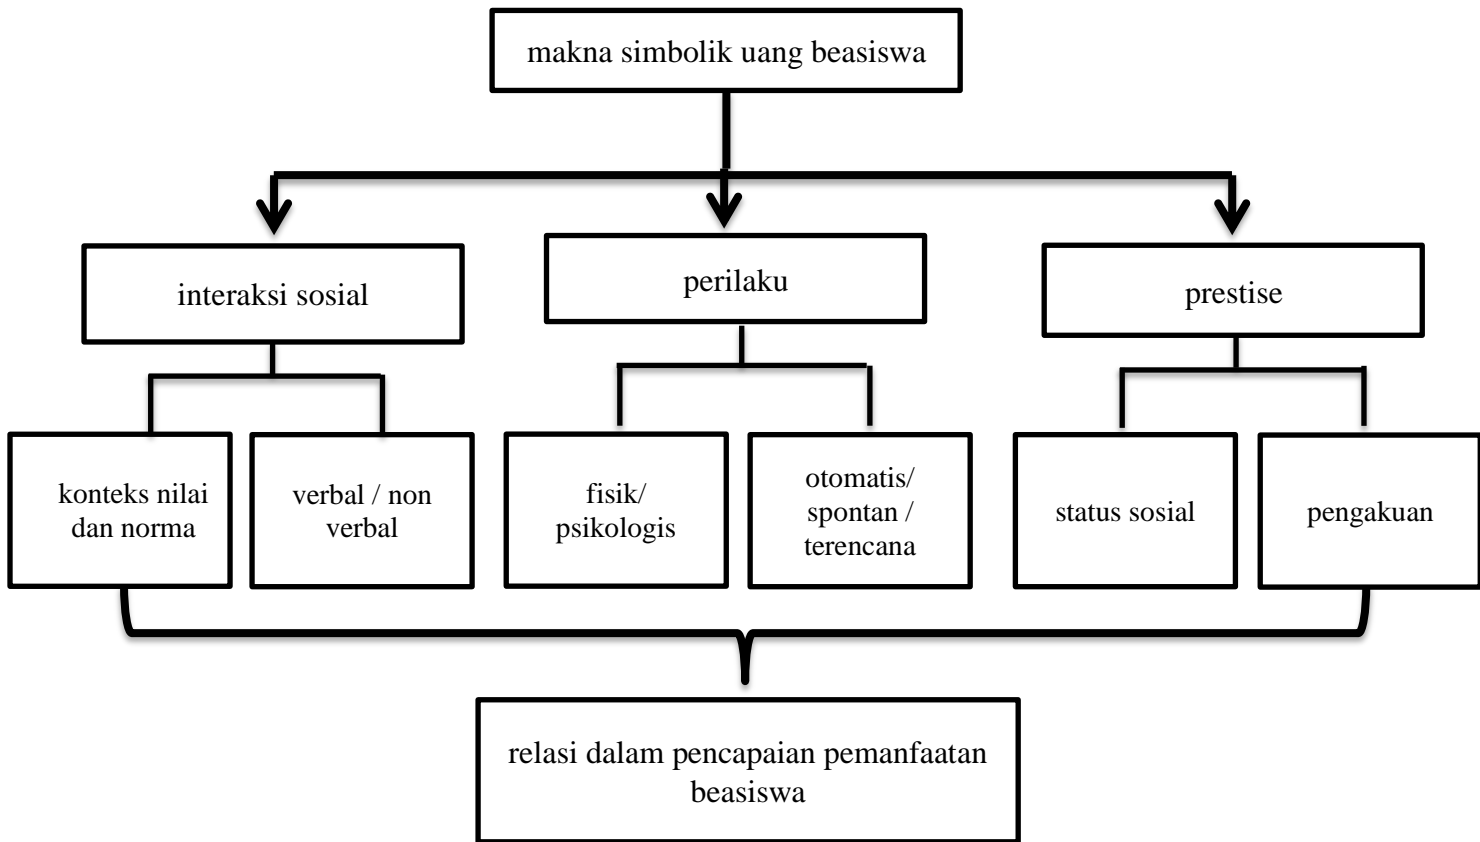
makna simbolik uang beasiswa

interaksi sosial

perilaku

prestise

konteks nilai dan norma

verbal / non verbal

fisik/ psikologis

otomatis/ spontan / terencana

status sosial

pengakuan

relasi dalam pencapaian pemanfaatan beasiswa